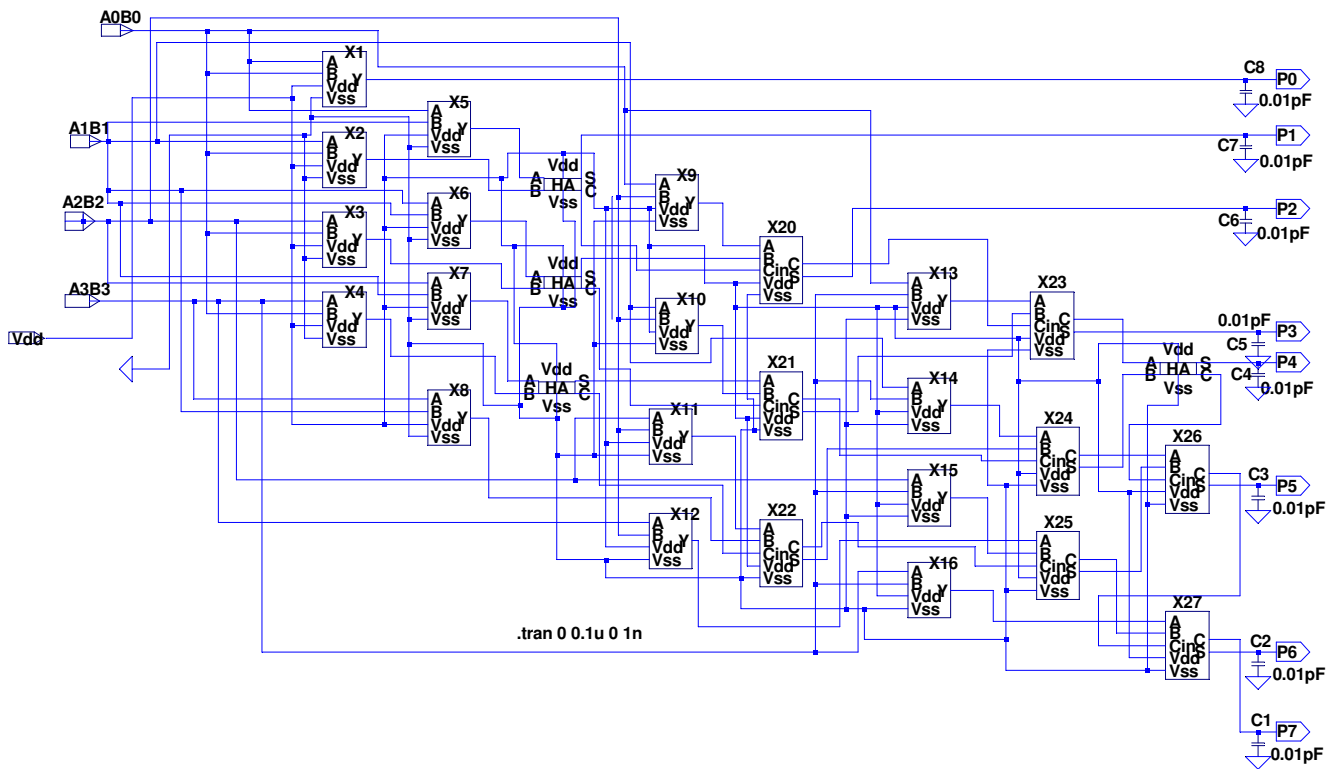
A0B0
A1B1
A2B2
A3B3
Vdd

X1
A
B
Vdd
Y
Vss

X2
A
B
Vdd
Y
Vss

X3
A
B
Vdd
Y
Vss

X4
A
B
Vdd
Y
Vss

X5
A
B
Vdd
Y
Vss

X6
A
B
Vdd
Y
Vss

X7
A
B
Vdd
Y
Vss

X8
A
B
Vdd
Y
Vss

Vdd
A
B
HA
S
C
Vss

Vdd
A
B
HA
S
C
Vss

Vdd
A
B
HA
S
C
Vss

X9
A
B
Vdd
Y
Vss

X10
A
B
Vdd
Y
Vss

X11
A
B
Vdd
Y
Vss

X12
A
B
Vdd
Y
Vss

X20
A
B
Cin
Vdd
C
S
Vss

X21
A
B
Cin
Vdd
C
S
Vss

X22
A
B
Cin
Vdd
C
S
Vss

X13
A
B
Vdd
Y
Vss

X14
A
B
Vdd
Y
Vss

X15
A
B
Vdd
Y
Vss

X16
A
B
Vdd
Y
Vss

X23
A
B
Cin
Vdd
C
S
Vss

X24
A
B
Cin
Vdd
C
S
Vss

X25
A
B
Cin
Vdd
C
S
Vss

Vdd
A
B
HA
S
C
Vss

X26
A
B
Cin
Vdd
C
S
Vss

X27
A
B
Cin
Vdd
C
S
Vss

.tran 0 0.1u 0 1n

C8
0.01pF
P0
P1
C7
0.01pF
P2
C6
0.01pF
0.01pF
P3
C5
P4
C4
0.01pF
C3
P5
0.01pF
C2
P6
0.01pF
C1
P7
0.01pF